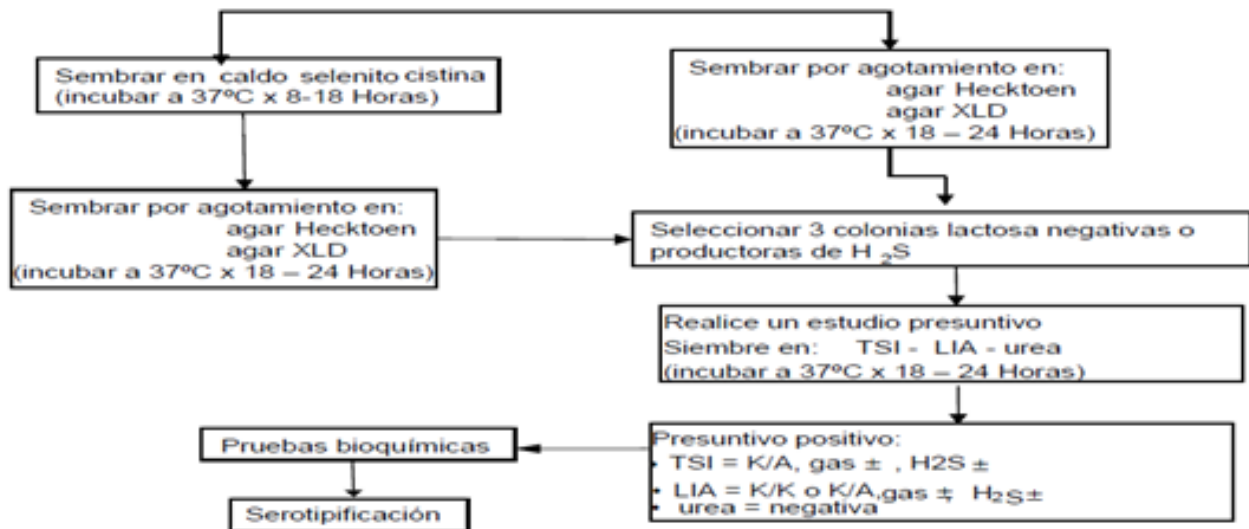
Sembrar en caldo selenito cistina
(incubar a 37ºC x 8-18 Horas)

Sembrar por agotamiento en:
agar Hecktoen
agar XLD
(incubar a 37ºC x 18 – 24 Horas)

Sembrar por agotamiento en:
agar Hecktoen
agar XLD
(incubar a 37ºC x 18 – 24 Horas)

Seleccionar 3 colonias lactosa negativas o productoras de $H_2S$

Realice un estudio presuntivo
Siembre en: TSI - LIA - urea
(incubar a 37ºC x 18 – 24 Horas)

Presuntivo positivo:
TSI = K/A, gas ±, H2S ±
LIA = K/K o K/A,gas ± $H_2S$±
urea = negativa

Pruebas bioquímicas

Serotipificación